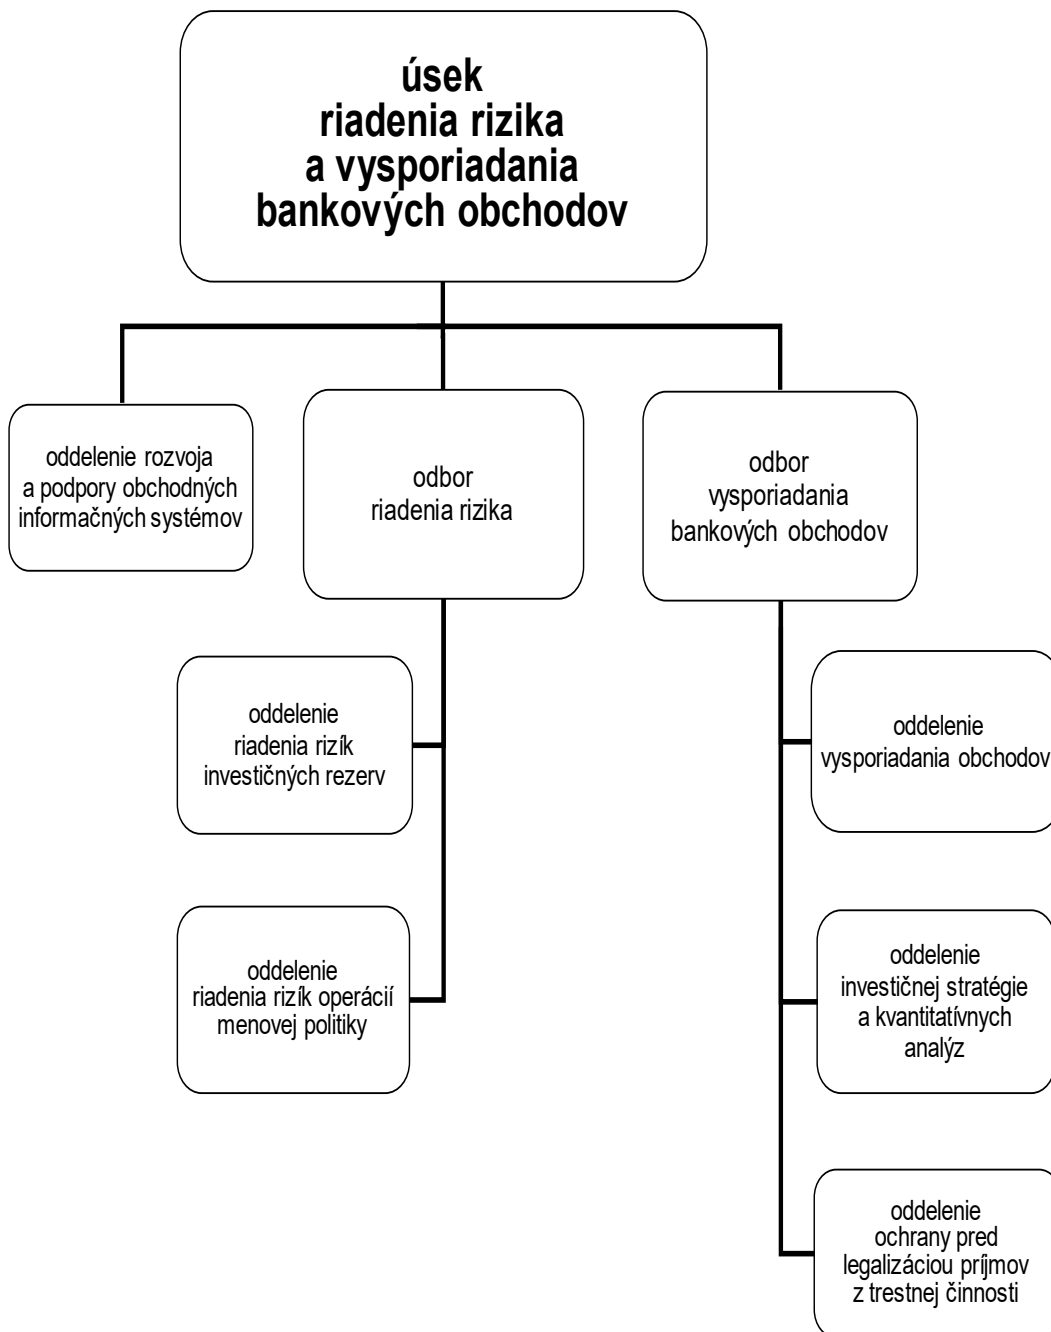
úsek
riadenia rizika
a vysporiadania
bankových obchodov

oddelenie rozvoja
a podpory obchodných
informačných systémov

odbor
riadenia rizika

odbor
vysporiadania
bankových obchodov

oddelenie
riadenia rizík
investičných rezerv

oddelenie
riadenia rizík operácií
menovej politiky

oddelenie
vysporiadania obchodov

oddelenie
investičnej stratégie
a kvantitatívnych
analýz

oddelenie
ochrany pred
legalizáciou príjmov
z trestnej činnosti